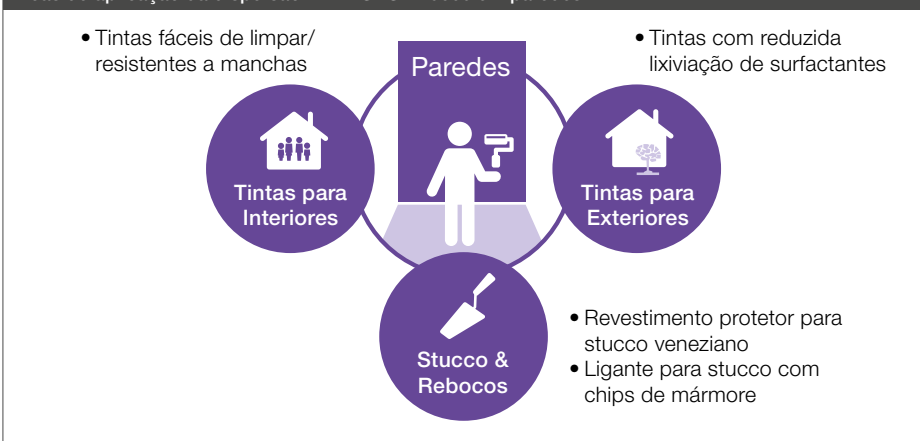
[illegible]

• Tintas fáceis de limpar/ resistentes a manchas

Paredes

• Tintas com reduzida lixiviação de surfactantes

Tintas para Interiores

Tintas para Exteriores

Stucco & Rebocos

• Revestimento protetor para stucco veneziano
• Ligante para stucco com chips de mármore